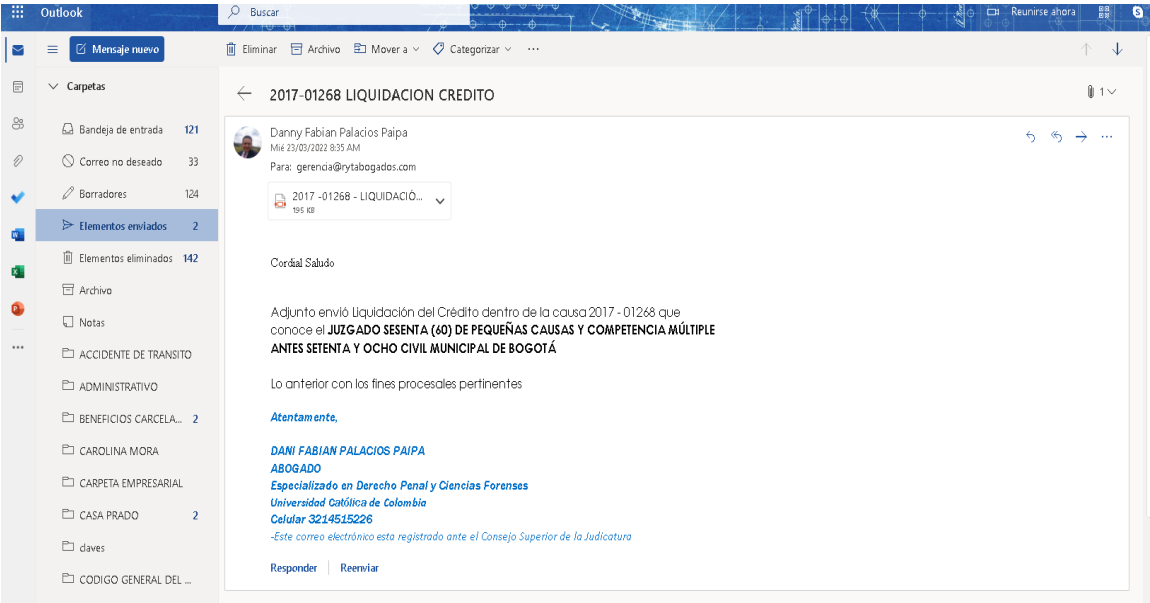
Outlook
Buscar
Reunirse ahora

Mensaje nuevo
Eliminar
Archivo
Mover a
Categorizar
...

Carpetas
Bandeja de entrada 121
Correo no deseado 33
Borradores 124
Elementos enviados 2
Elementos eliminados 142
Archivo
Notas
ACCIDENTE DE TRANSITO
ADMINISTRATIVO
BENEFICIOS CARCELA... 2
CAROLINA MORA
CARPETA EMPRESARIAL
CASA PRADO 2
claves
CODIGO GENERAL DEL ...

2017-01268 LIQUIDACION CREDITO
1

Danny Fabian Palacios Paipa
Mié 23/03/2022 8:35 AM
Para: gerencia@rytabogados.com

2017 -01268 - LIQUIDACIÓ...
195 KB

Cordial Saludo

Adjunto envió Liquidación del Crédito dentro de la causa 2017 - 01268 que conoce el **JUZGADO SESENTA (60) DE PEQUEÑAS CAUSAS Y COMPETENCIA MÚLTIPLE ANTES SETENTA Y OCHO CIVIL MUNICIPAL DE BOGOTÁ**

Lo anterior con los fines procesales pertinentes

Atentamente,

DANI FABIAN PALACIOS PAIPA
ABOGADO
Especializado en Derecho Penal y Ciencias Forenses
Universidad Católica de Colombia
Celular 3214515226
-Este correo electrónico esta registrado ante el Consejo Superior de la Judicatura

Responder
Reenviar